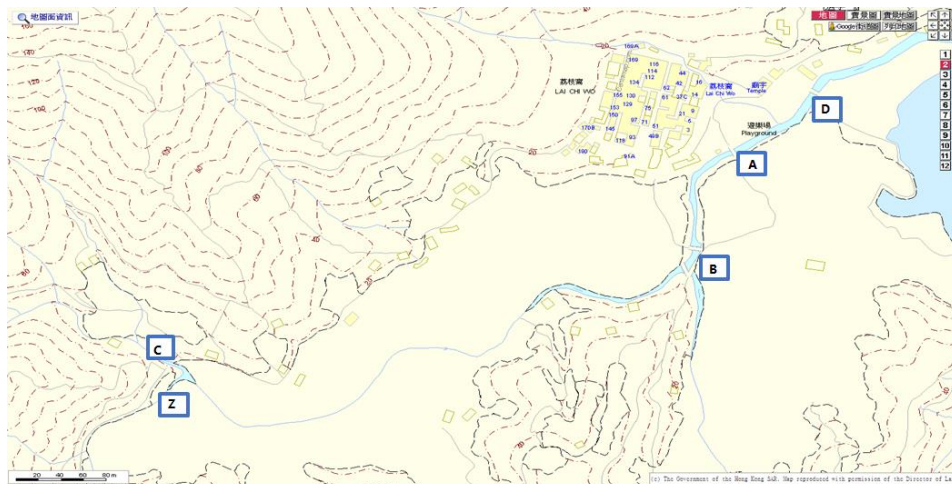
地圖面資訊

地圖 實景圖 實景地圖
Google街景服務 列印地圖

1
2
3
4
5
6
7
8
9
10
11
12

荔枝窩
LAI CHI WO

166A
169
116
114
112
44
134
62
155
130
153
150
146
170B
180
129
97
179
93
61A
75
61
71
51
47C
16
18
14
21
6
4
3
46B

荔枝窩
Lai Chi Wo
廟宇
Temple

遊樂場
Playground

120
100
80
60
40
20

A
B
C
D
Z

20 40 60 80 m

(c) The Government of the Hong Kong SAR. Map reproduced with permission of the Director of La